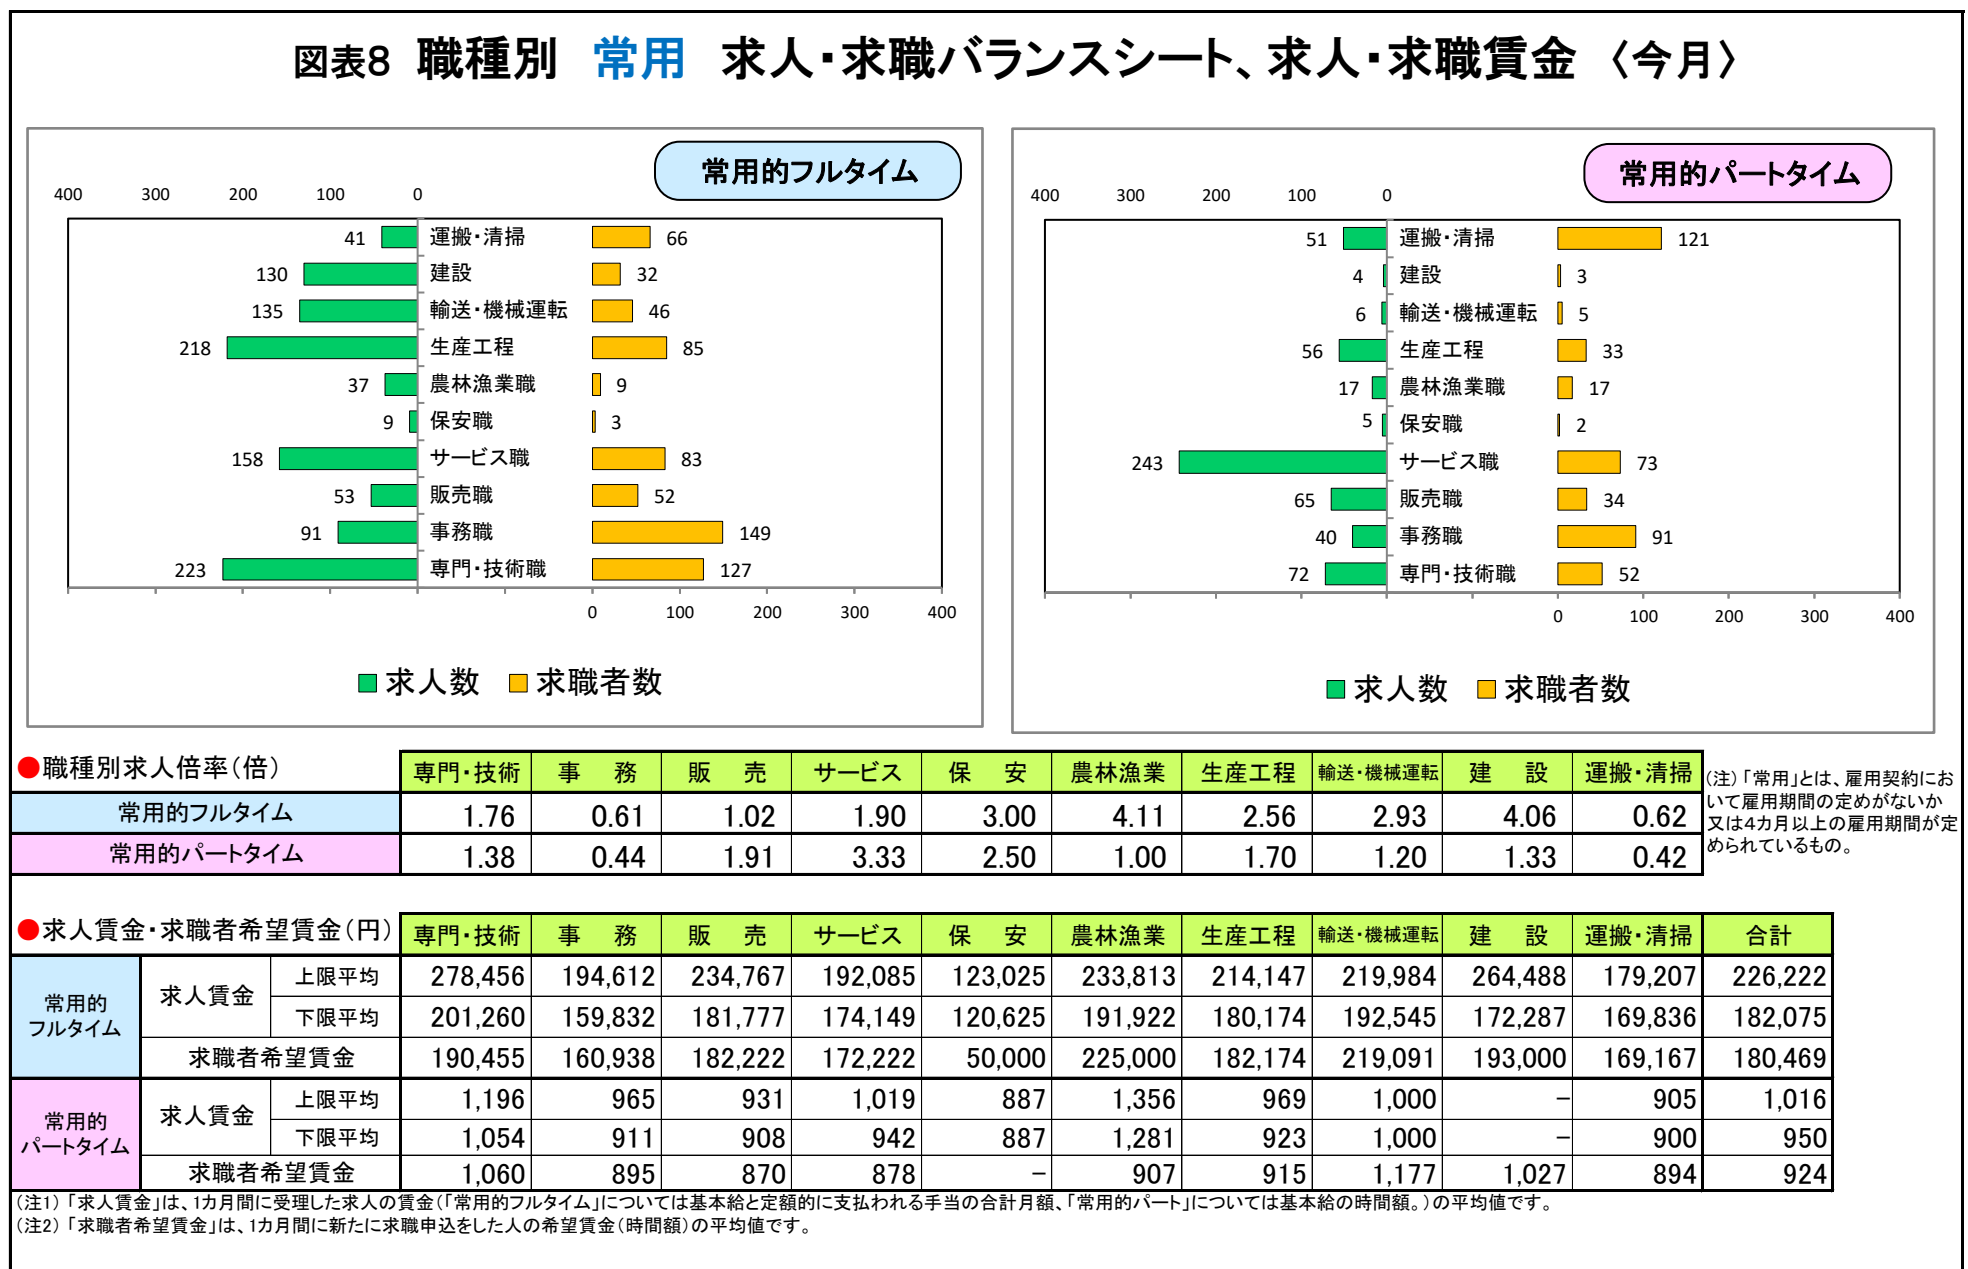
図表8 職種別 常用 求人・求職バランスシート、求人・求職賃金 〈今月〉

常用的フルタイム

400 300 200 100 0

| 求人数 | 職種 | 求職者数 |
|---|---|---|
| 41 | 運搬・清掃 | 66 |
| 130 | 建設 | 32 |
| 135 | 輸送・機械運転 | 46 |
| 218 | 生産工程 | 85 |
| 37 | 農林漁業職 | 9 |
| 9 | 保安職 | 3 |
| 158 | サービス職 | 83 |
| 53 | 販売職 | 52 |
| 91 | 事務職 | 149 |
| 223 | 専門・技術職 | 127 |

0 100 200 300 400

求人数 求職者数

常用的パートタイム

400 300 200 100 0

| 求人数 | 職種 | 求職者数 |
|---|---|---|
| 51 | 運搬・清掃 | 121 |
| 4 | 建設 | 3 |
| 6 | 輸送・機械運転 | 5 |
| 56 | 生産工程 | 33 |
| 17 | 農林漁業職 | 17 |
| 5 | 保安職 | 2 |
| 243 | サービス職 | 73 |
| 65 | 販売職 | 34 |
| 40 | 事務職 | 91 |
| 72 | 専門・技術職 | 52 |

0 100 200 300 400

求人数 求職者数

●職種別求人倍率(倍)

| | 専門・技術 | 事務 | 販売 | サービス | 保安 | 農林漁業 | 生産工程 | 輸送・機械運転 | 建設 | 運搬・清掃 |
|---|---|---|---|---|---|---|---|---|---|---|
| 常用的フルタイム | 1.76 | 0.61 | 1.02 | 1.90 | 3.00 | 4.11 | 2.56 | 2.93 | 4.06 | 0.62 |
| 常用的パートタイム | 1.38 | 0.44 | 1.91 | 3.33 | 2.50 | 1.00 | 1.70 | 1.20 | 1.33 | 0.42 |

(注)「常用」とは、雇用契約において雇用期間の定めがないか又は4カ月以上の雇用期間が定められているもの。

●求人賃金・求職者希望賃金(円)

| | | | 専門・技術 | 事務 | 販売 | サービス | 保安 | 農林漁業 | 生産工程 | 輸送・機械運転 | 建設 | 運搬・清掃 | 合計 |
|---|---|---|---|---|---|---|---|---|---|---|---|---|---|
| 常用的フルタイム | 求人賃金 | 上限平均 | 278,456 | 194,612 | 234,767 | 192,085 | 123,025 | 233,813 | 214,147 | 219,984 | 264,488 | 179,207 | 226,222 |
| | | 下限平均 | 201,260 | 159,832 | 181,777 | 174,149 | 120,625 | 191,922 | 180,174 | 192,545 | 172,287 | 169,836 | 182,075 |
| | 求職者希望賃金 | | 190,455 | 160,938 | 182,222 | 172,222 | 50,000 | 225,000 | 182,174 | 219,091 | 193,000 | 169,167 | 180,469 |
| 常用的パートタイム | 求人賃金 | 上限平均 | 1,196 | 965 | 931 | 1,019 | 887 | 1,356 | 969 | 1,000 | – | 905 | 1,016 |
| | | 下限平均 | 1,054 | 911 | 908 | 942 | 887 | 1,281 | 923 | 1,000 | – | 900 | 950 |
| | 求職者希望賃金 | | 1,060 | 895 | 870 | 878 | – | 907 | 915 | 1,177 | 1,027 | 894 | 924 |

(注1)「求人賃金」は、1カ月間に受理した求人の賃金(「常用的フルタイム」については基本給と定額的に支払われる手当の合計月額、「常用的パート」については基本給の時間額。)の平均値です。
(注2)「求職者希望賃金」は、1カ月間に新たに求職申込をした人の希望賃金(時間額)の平均値です。